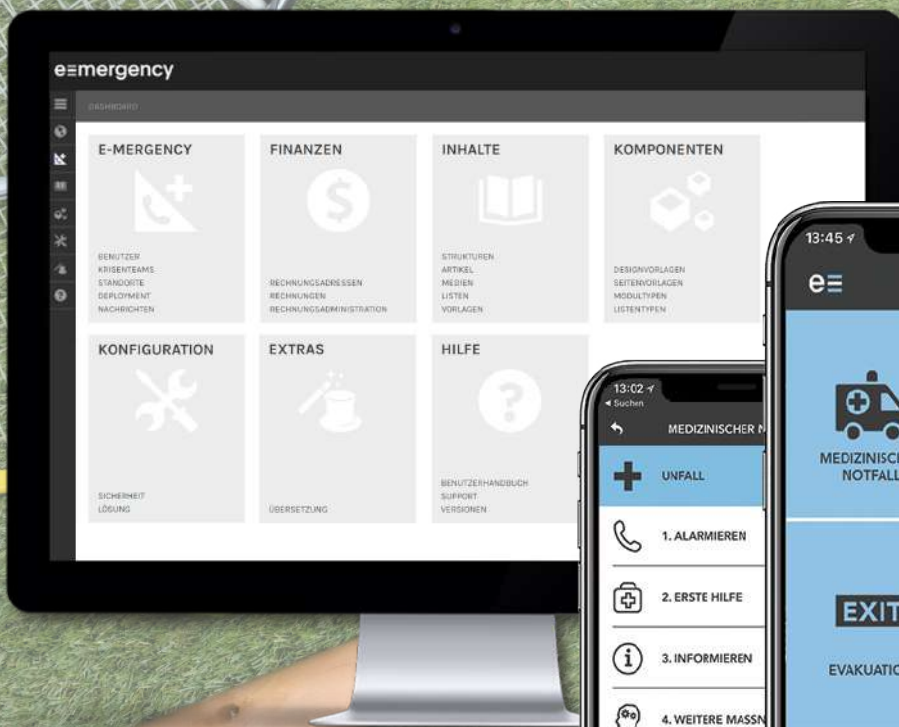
e≡mergency

DASHBOARD

E-MERGENCY

BENUTZER
KRISENTEAMS
STANDORTE
DEPLOYMENT
NACHRICHTEN

FINANZEN

RECHNUNGSADRESSEN
RECHNUNGEN
RECHNUNGSADMINISTRATION

INHALTE

STRUKTUREN
ARTIKEL
MEDIEN
LISTEN
VORLAGEN

KOMPONENTEN

DESIGNVORLAGEN
SEITENVORLAGEN
MODULTYPEN
LISTENTYPEN

KONFIGURATION

SICHERHEIT
LÖSUNG

EXTRAS

ÜBERSETZUNG

HILFE

BENUTZERHANDBUCH
SUPPORT
VERSIONEN

13:02
◂ Suchen
MEDIZINISCHER N
UNFALL
1. ALARMIEREN
2. ERSTE HILFE
3. INFORMIEREN
4. WEITERE MASSN

13:45
e≡
MEDIZINISCH
NOTFALL
EXIT
EVAKUATIO